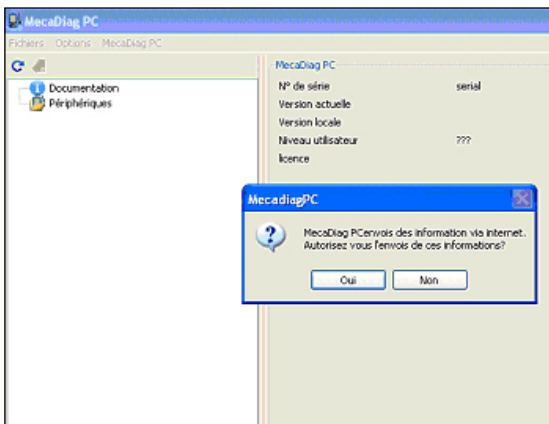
MecaDiag PC

Fichiers Options MecaDiag PC

Documentation
Périphériques

MecaDiag PC

| | |
|---|---|
| N° de série | serial |
| Version actuelle | |
| Version locale | |
| Niveau utilisateur | ??? |
| licence | |

MecadiagPC

MecaDiag PCenvois des information via internet. Autorisez vous l'envois de ces informations?

Oui Non